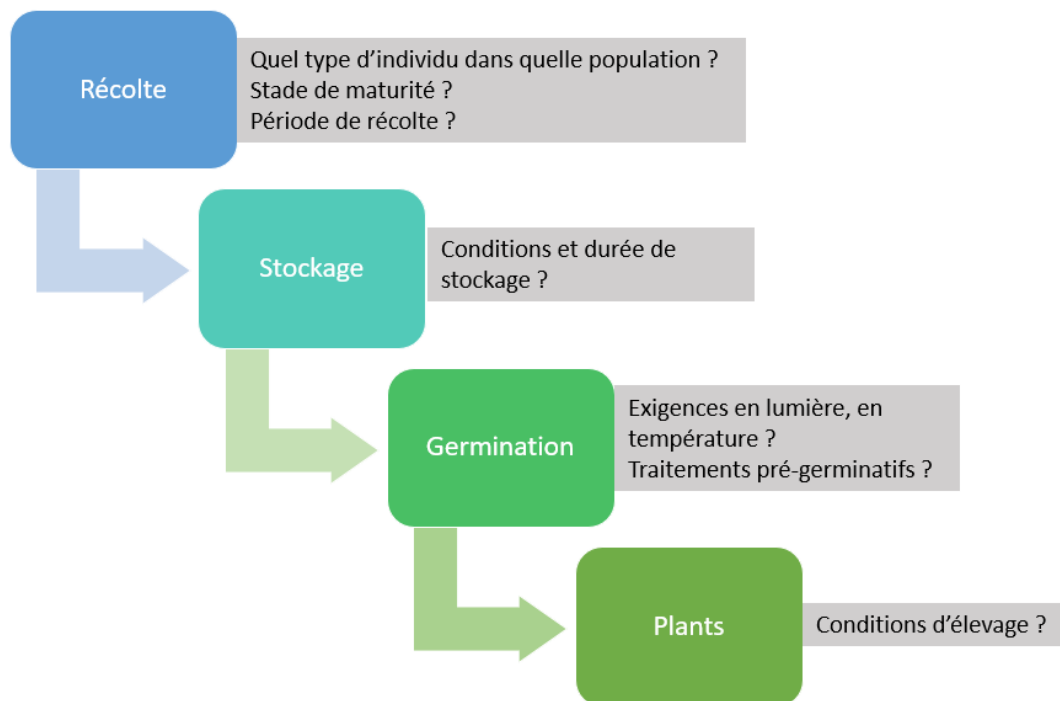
Récolte

Quel type d'individu dans quelle population ?
Stade de maturité ?
Période de récolte ?

Stockage

Conditions et durée de stockage ?

Germination

Exigences en lumière, en température ?
Traitements pré-germinatifs ?

Plants

Conditions d'élevage ?